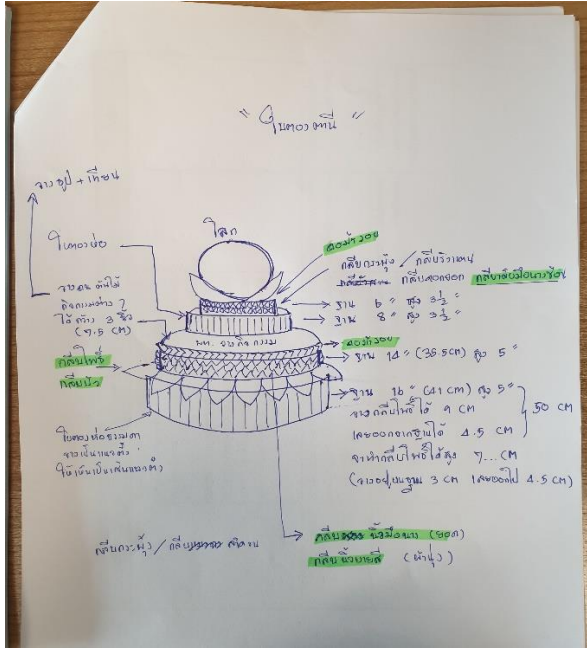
" ใบตองเทนี "

จานธูป + เทียน

ใบตองม่อ

จานตะลุมไม้ ติดกระดาษดำ ? ไม้กว้าง 3 นิ้ว (7.5 CM)

กลีบใบโพธิ์

กลีบบัว

ใบตองห่อรอบเสา จากเป็นกลางซึ่ง ให้เห็นเป็นเส้นตรงต่ำ

ไลก

ตองห้าวอย

กลีบกระมุ้ง / กลีบปิ้วแหนม

กลีบ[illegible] กลีบดอกออก กลีบเข็มเย็บในกาบซ้อน

ฐาน 6" สูง $3\frac{1}{2}$"

ฐาน 8" สูง $3\frac{1}{2}$"

ผศ. จุนภัส กมน

ตองห้าวอย

ฐาน 14" (35.5 CM) สูง 5"

ฐาน 16" (41 CM) สูง 5"

จาก กลีบใบโพธิ์ได้ 9 CM

เลยออกจากฐานได้ 4.5 CM

จากห้ากลีบใบโพธิ์ได้สูง 7... CM

(จานอยู่บนฐาน 3 CM เลยออกไป 4.5 CM)

50 CM

กลีบกระมุ้ง / กลีบ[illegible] ติดจน

กลีบ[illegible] นิ้วมือนาง (ยอด)

กลีบ นิ้วบายสี (ด้านล่าง)